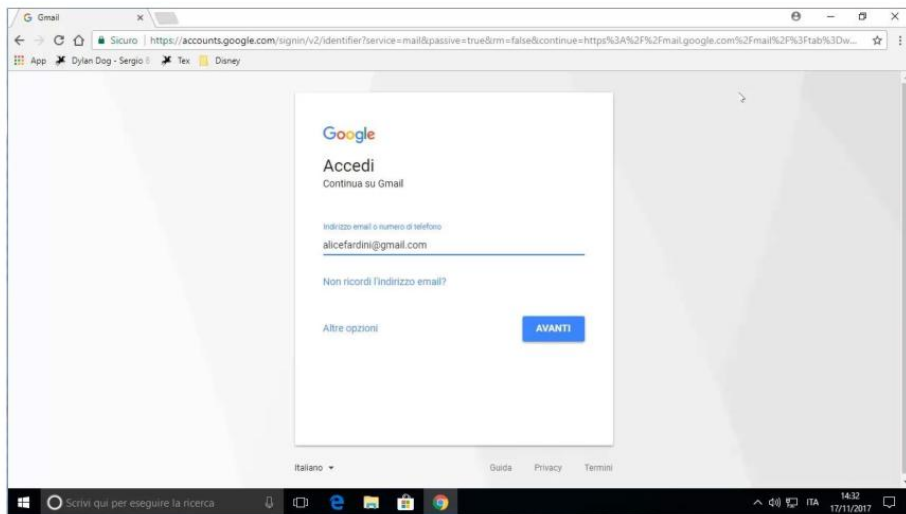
G Gmail ×

Sicuro | https://accounts.google.com/signin/v2/identifier?service=mail&passive=true&rm=false&continue=https%3A%2F%2Fmail.google.com%2Fmail%2F%3Ftab%3Dw...

App Dylan Dog - Sergio Tex Disney

Google

Accedi

Continua su Gmail

Indirizzo email o numero di telefono

alicefardini@gmail.com

Non ricordi l'indirizzo email?

Altre opzioni

AVANTI

Italiano

Guida Privacy Termini

Scrivi qui per eseguire la ricerca

ITA 14:32 17/11/2017